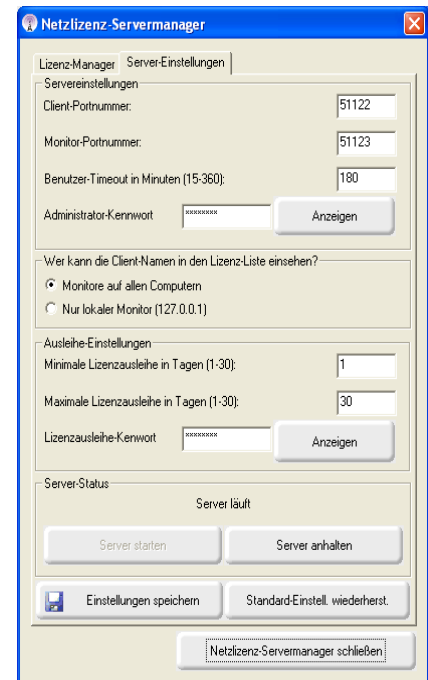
Netzlizenz-Servermanager

Lizenz-Manager | Server-Einstellungen

Servereinstellungen

Client-Portnummer: 51122

Monitor-Portnummer: 51123

Benutzer-Timeout in Minuten (15-360): 180

Administrator-Kennwort ******** Anzeigen

Wer kann die Client-Namen in den Lizenz-Liste einsehen?

Monitore auf allen Computern

Nur lokaler Monitor (127.0.0.1)

Ausleihe-Einstellungen

Minimale Lizenzausleihe in Tagen (1-30): 1

Maximale Lizenzausleihe in Tagen (1-30): 30

Lizenzausleihe-Kenwort ******** Anzeigen

Server-Status

Server läuft

Server starten | Server anhalten

Einstellungen speichern | Standard-Einstell. wiederherst.

Netzlizenz-Servermanager schließen